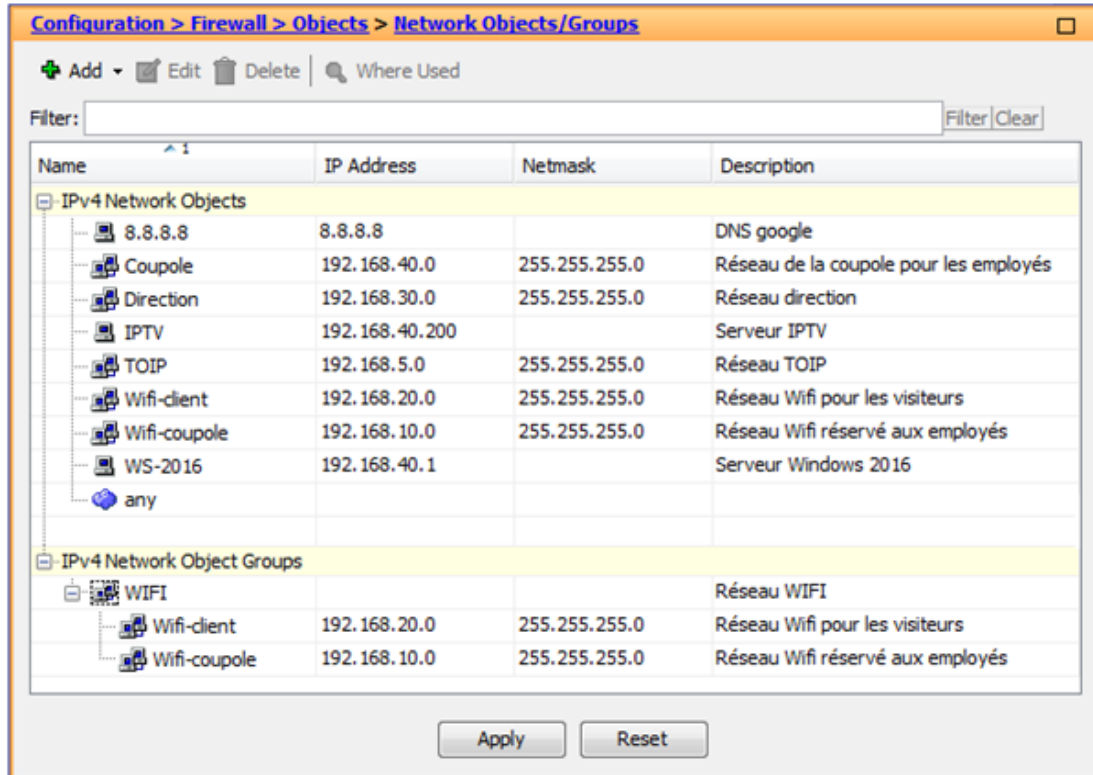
Configuration > Firewall > Objects > Network Objects/Groups

Add Edit Delete Where Used

Filter: Filter Clear

| Name | IP Address | Netmask | Description |
|---|---|---|---|
| IPv4 Network Objects | | | |
| 8.8.8.8 | 8.8.8.8 | | DNS google |
| Coupole | 192.168.40.0 | 255.255.255.0 | Réseau de la coupole pour les employés |
| Direction | 192.168.30.0 | 255.255.255.0 | Réseau direction |
| IPTV | 192.168.40.200 | | Serveur IPTV |
| TOIP | 192.168.5.0 | 255.255.255.0 | Réseau TOIP |
| Wifi-client | 192.168.20.0 | 255.255.255.0 | Réseau Wifi pour les visiteurs |
| Wifi-coupole | 192.168.10.0 | 255.255.255.0 | Réseau Wifi réservé aux employés |
| WS-2016 | 192.168.40.1 | | Serveur Windows 2016 |
| any | | | |
| IPv4 Network Object Groups | | | |
| WIFI | | | Réseau WIFI |
| Wifi-client | 192.168.20.0 | 255.255.255.0 | Réseau Wifi pour les visiteurs |
| Wifi-coupole | 192.168.10.0 | 255.255.255.0 | Réseau Wifi réservé aux employés |

Apply Reset